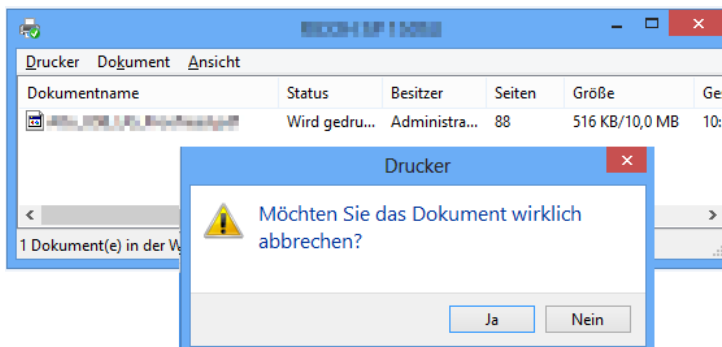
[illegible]

Drucker Dokument Ansicht

| Dokumentname | Status | Besitzer | Seiten | Größe | Ge |
|---|---|---|---|---|---|
| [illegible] | Wird gedru... | Administra... | 88 | 516 KB/10,0 MB | 10: |

1 Dokument(e) in der W

Drucker

Möchten Sie das Dokument wirklich abbrechen?

Ja

Nein